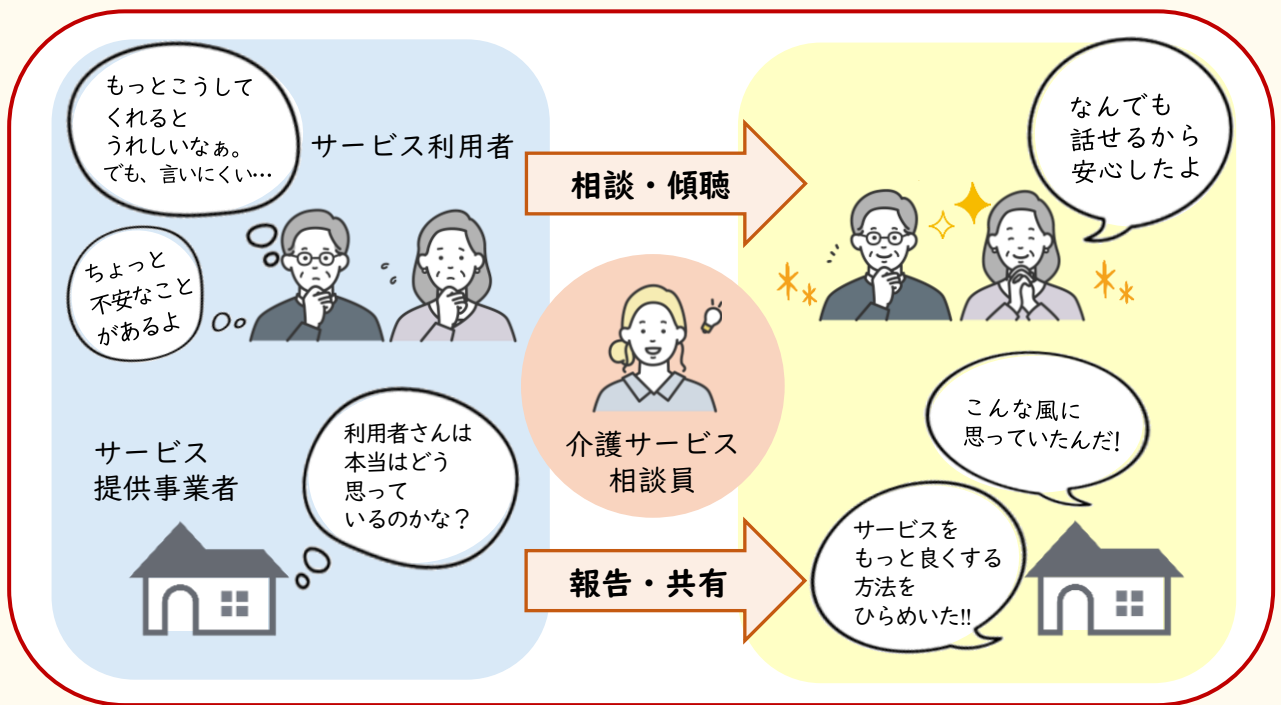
もっとこうしてくれるとうれしいなぁ。でも、言いにくい…

サービス利用者

ちょっと不安なことがあるよ

相談・傾聴

なんでも話せるから安心したよ

介護サービス相談員

サービス提供事業者

利用者さんは本当はどう思っているのかな？

こんな風に思っていたんだ!

報告・共有

サービスをもっと良くする方法をひらめいた!!